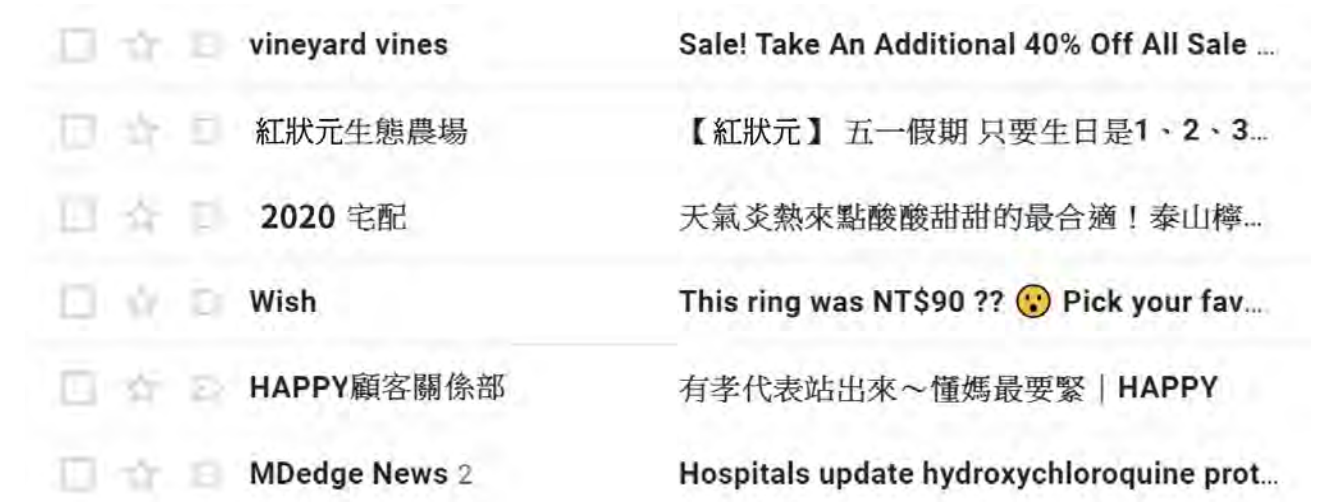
vineyard vines | Sale! Take An Additional 40% Off All Sale ...
紅狀元生態農場 | 【紅狀元】五一假期 只要生日是1、2、3...
2020 宅配 | 天氣炎熱來點酸酸甜甜的最合適！泰山檸...
Wish | This ring was NT$90 ?? 😮 Pick your fav...
HAPPY顧客關係部 | 有孝代表站出來～懂媽最要緊｜HAPPY
MDedge News 2 | Hospitals update hydroxychloroquine prot...